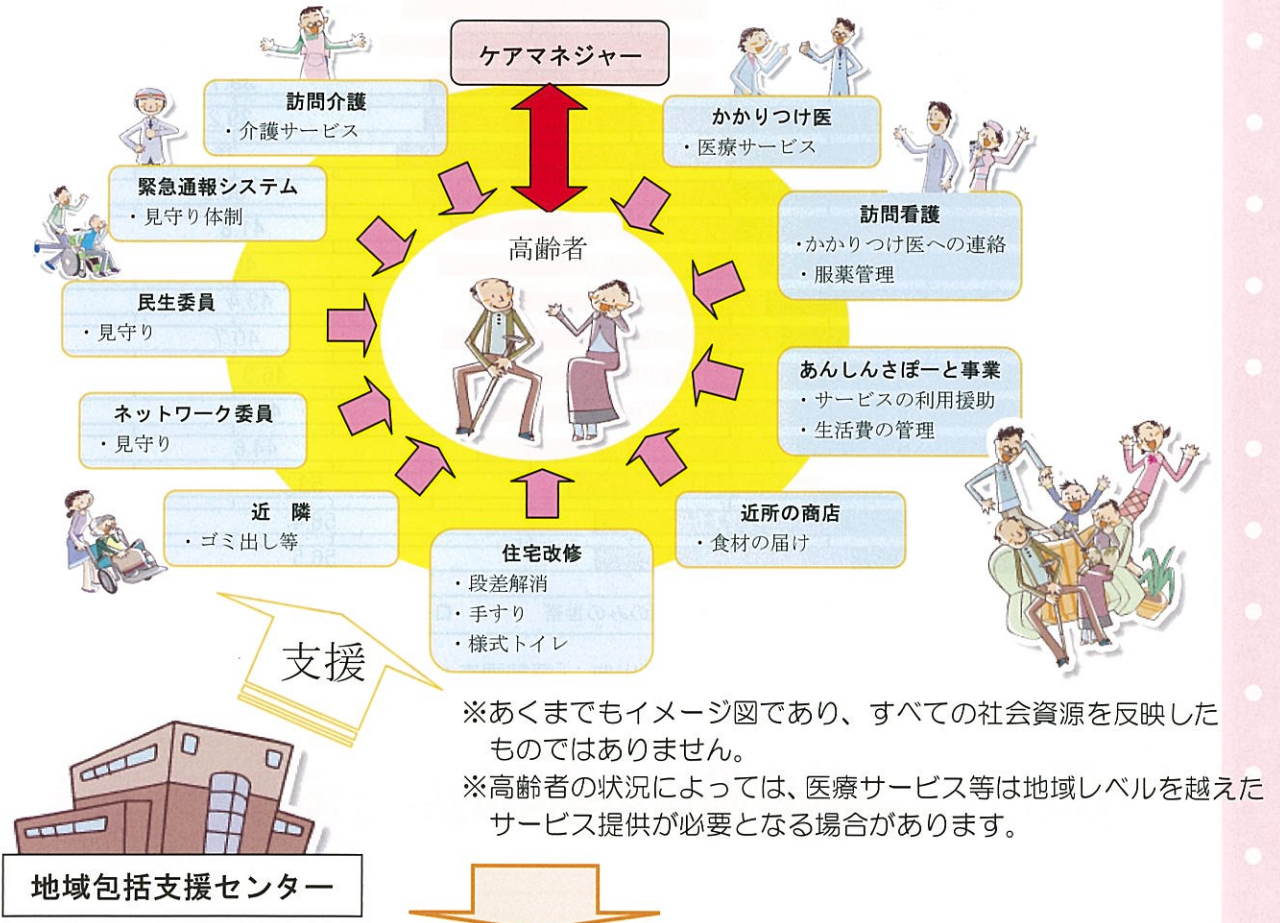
ケアマネジャー

訪問介護
・介護サービス

かかりつけ医
・医療サービス

緊急通報システム
・見守り体制

訪問看護
・かかりつけ医への連絡
・服薬管理

高齢者

民生委員
・見守り

あんしんさぽーと事業
・サービスの利用援助
・生活費の管理

ネットワーク委員
・見守り

近　隣
・ゴミ出し等

近所の商店
・食材の届け

住宅改修
・段差解消
・手すり
・様式トイレ

支援

※あくまでもイメージ図であり、すべての社会資源を反映したものではありません。
※高齢者の状況によっては、医療サービス等は地域レベルを越えたサービス提供が必要となる場合があります。

地域包括支援センター